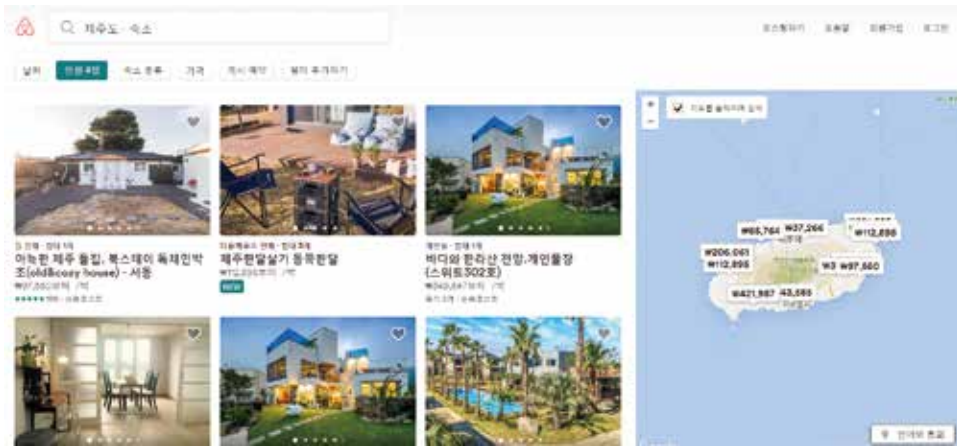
제주도 · 숙소

호스트되기 도움말 회원가입 로그인

날짜 인원 숙소 종류 가격 즉시 예약 필터 추가하기

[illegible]
아늑한 제주 돌집, 북스테이 독채민박 조(old&cozy house) - 서동
₩97,582/박

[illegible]
제주한달살기 동쪽한달
₩1,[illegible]/박
NEW

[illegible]
바다와 한라산 전망,개인풀장 (스위트302호)
₩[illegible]/박

지도를 움직이며 검색

₩65,764 ₩37,266 ₩112,898
₩206,061
₩112,898
₩3 ₩97,560
₩421,987 ₩3,585

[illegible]